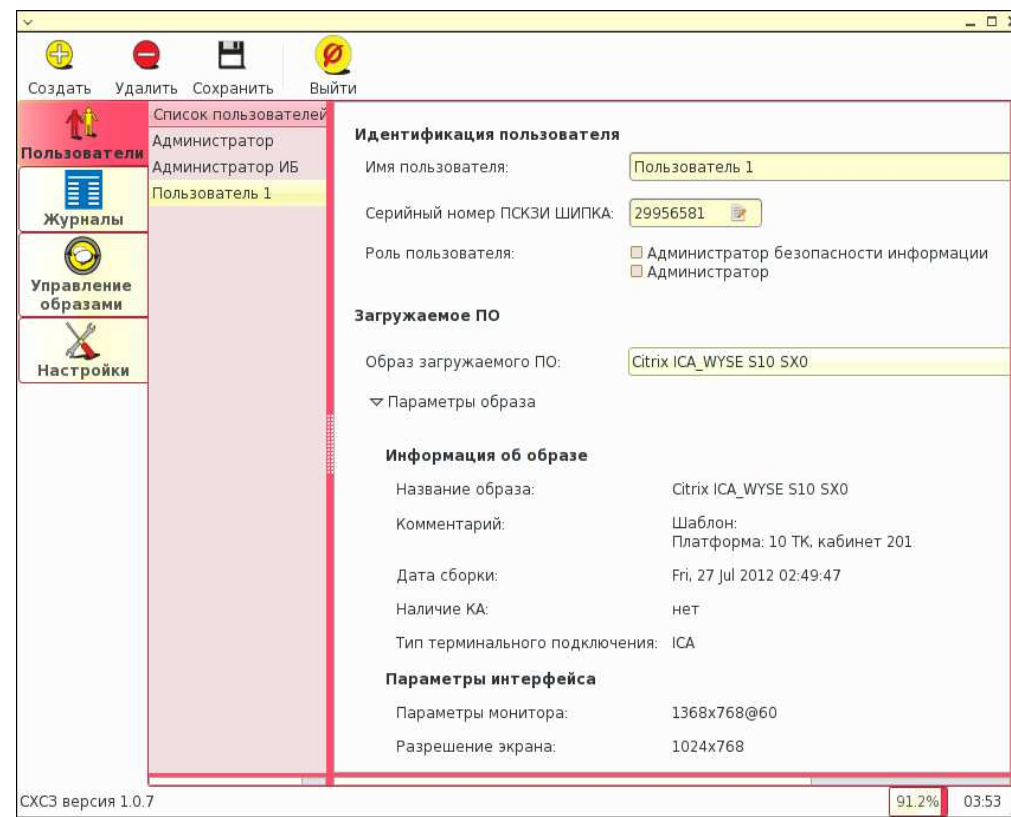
Создать Удалить Сохранить Выйти

Пользователи
Журналы
Управление образами
Настройки

Список пользователей
Администратор
Администратор ИБ
Пользователь 1

Идентификация пользователя
Имя пользователя: Пользователь 1
Серийный номер ПСКЗИ ШИПКА: 29956581
Роль пользователя: Администратор безопасности информации
Администратор

Загружаемое ПО
Образ загружаемого ПО: Citrix ICA_WYSE S10 SX0
Параметры образа

Информация об образе
Название образа: Citrix ICA_WYSE S10 SX0
Комментарий: Шаблон:
Платформа: 10 ТК, кабинет 201
Дата сборки: Fri, 27 Jul 2012 02:49:47
Наличие КА: нет
Тип терминального подключения: ICA

Параметры интерфейса
Параметры монитора: 1368x768@60
Разрешение экрана: 1024x768

СХСЗ версия 1.0.7
91.2%
03:53